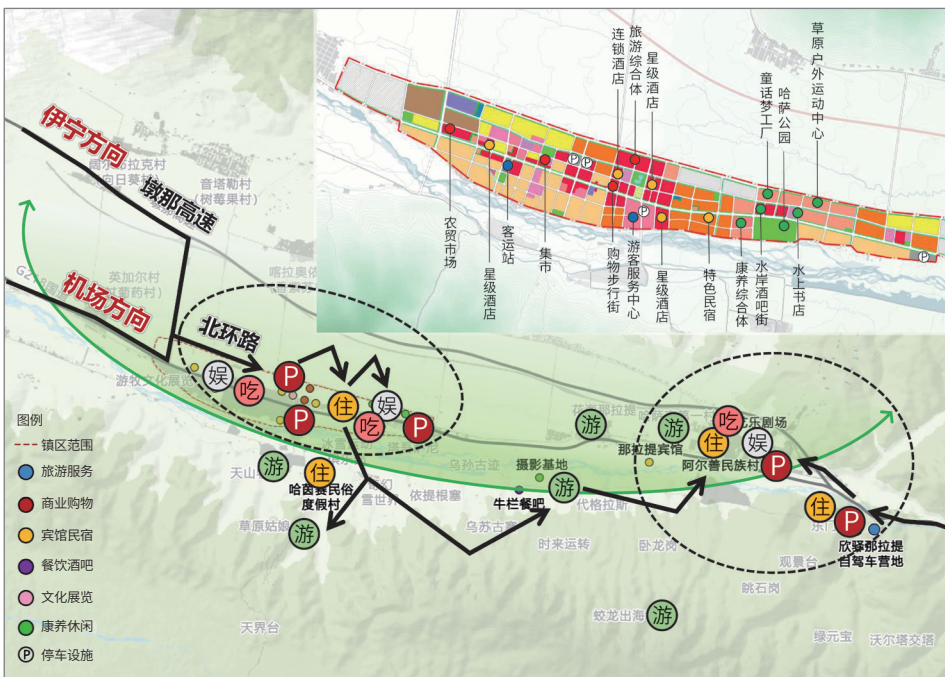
伊宁方向
墩那高速
机场方向
北环路
阿尔拉克村（向日葵村）
音塔勒村（树莓果村）
英加尔村（芍药村）
喀拉奥依
游牧文化展览
娱 吃 P
住 娱
P 吃 P
游 住
天山
哈因赛民俗度假村
草原姑娘
游
雪世界
依提根塞
乌孙古道
摄影基地
游
牛栏餐吧
乌苏古寨
时来运转
代格拉斯
卧龙岗
游
那拉提宾馆
游 住 吃 娱
东乐剧场
阿尔善民族村
P
住
P
欣驿那拉提自驾车营地
观景台
跳石岗
蛟龙出海
游
天界台
绿元宝
沃尔塔交塔

图例
镇区范围
旅游服务
商业购物
宾馆民宿
餐饮酒吧
文化展览
康养休闲
Ⓟ 停车设施

连锁酒店
旅游综合体
星级酒店
童话梦工厂
哈萨公园
草原户外运动中心
农贸市场
星级酒店
客运站
集市
购物步行街
游客服务中心
星级酒店
特色民宿
康养综合体
水岸酒吧街
水上书店